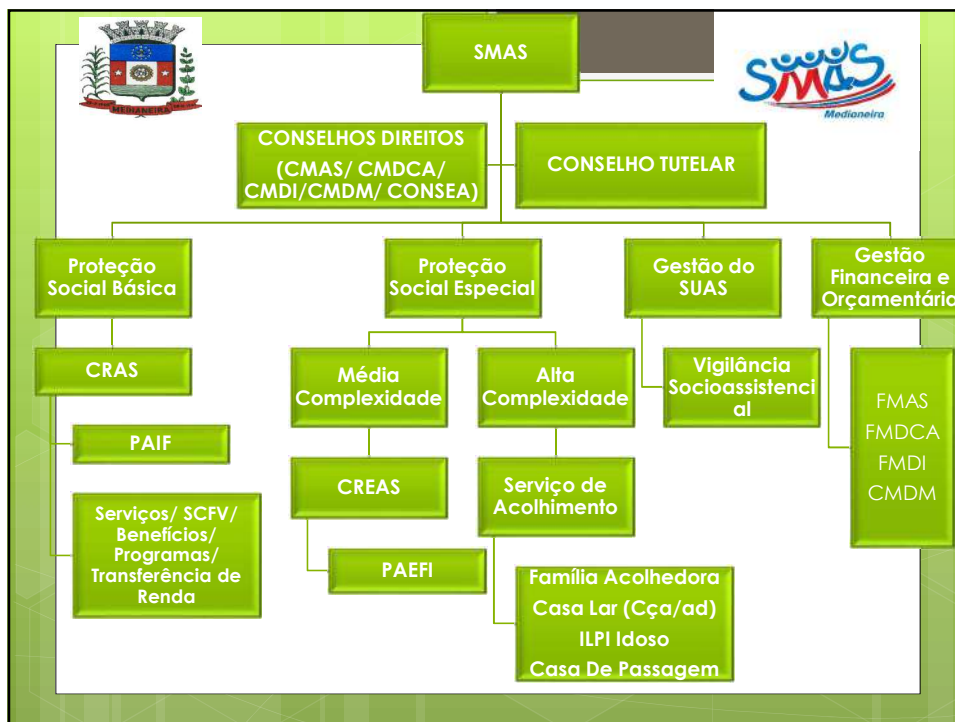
MEDIANEIRA

SMAS

SMAS
Medianeira

CONSELHOS DIREITOS (CMAS/ CMDCA/ CMDI/CMDM/ CONSEA)

CONSELHO TUTELAR

Proteção Social Básica

Proteção Social Especial

Gestão do SUAS

Gestão Financeira e Orçamentária

CRAS

PAIF

Serviços/ SCFV/ Benefícios/ Programas/ Transferência de Renda

Média Complexidade

Alta Complexidade

CREAS

PAEFI

Serviço de Acolhimento

Família Acolhedora
Casa Lar (Cça/ad)
ILPI Idoso
Casa De Passagem

Vigilância Socioassistencial

FMAS
FMDCA
FMDI
CMDM